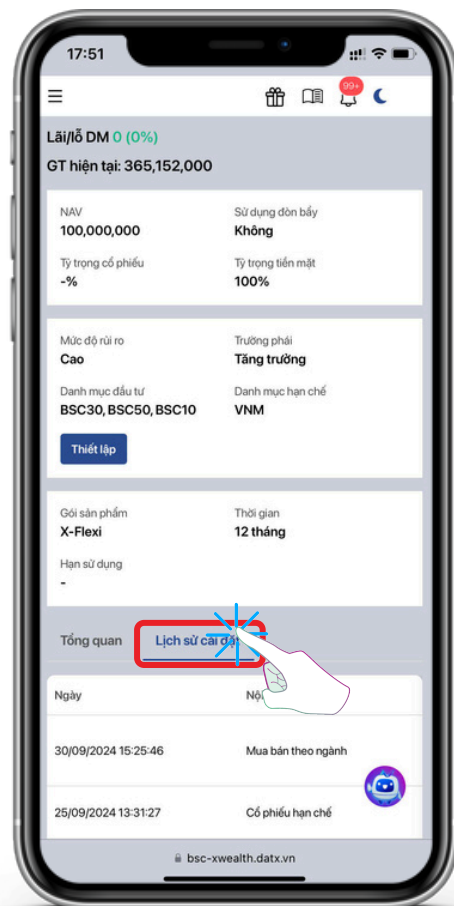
17:51

99+

Lãi/lỗ DM 0 (0%)

GT hiện tại: 365,152,000

NAV
100,000,000

Sử dụng đòn bẩy
Không

Tỷ trọng cổ phiếu
-%

Tỷ trọng tiền mặt
100%

Mức độ rủi ro
Cao

Trường phái
Tăng trưởng

Danh mục đầu tư
BSC30, BSC50, BSC10

Danh mục hạn chế
VNM

Thiết lập

Gói sản phẩm
X-Flexi

Thời gian
12 tháng

Hạn sử dụng
-

Tổng quan

Lịch sử cài đặt

| Ngày | Nộ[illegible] |
|---|---|
| 30/09/2024 15:25:46 | Mua bán theo ngành |
| 25/09/2024 13:31:27 | Cổ phiếu hạn chế |

bsc-xwealth.datx.vn